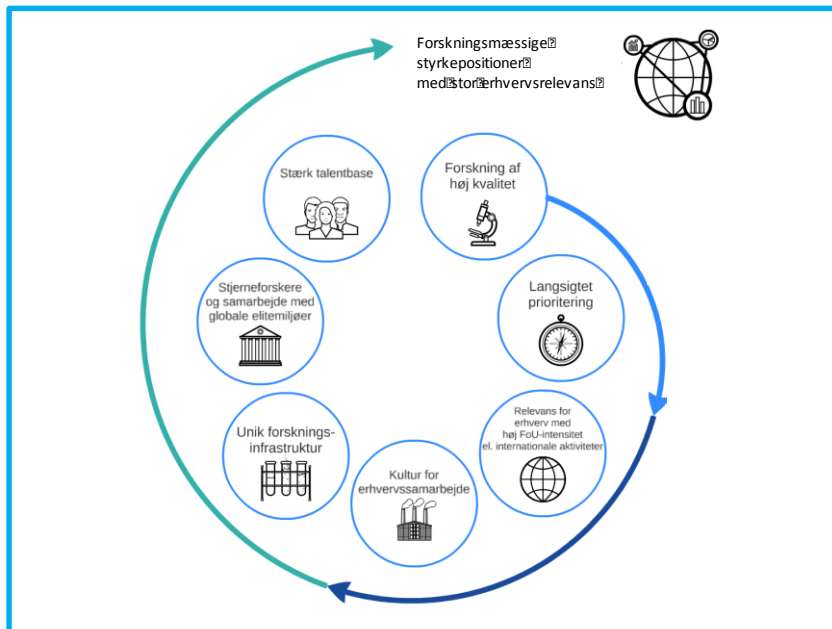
Forskningsmæssige styrkepositioner med stor erhvervsrelevans

Stærk talentbase

Forskning af høj kvalitet

Langsigtet prioritering

Relevans for erhverv med høj FoU-intensitet el. internationale aktiviteter

Kultur for erhvervssamarbejde

Unik forskningsinfrastruktur

Stjerneforskere og samarbejde med globale elitemiljøer